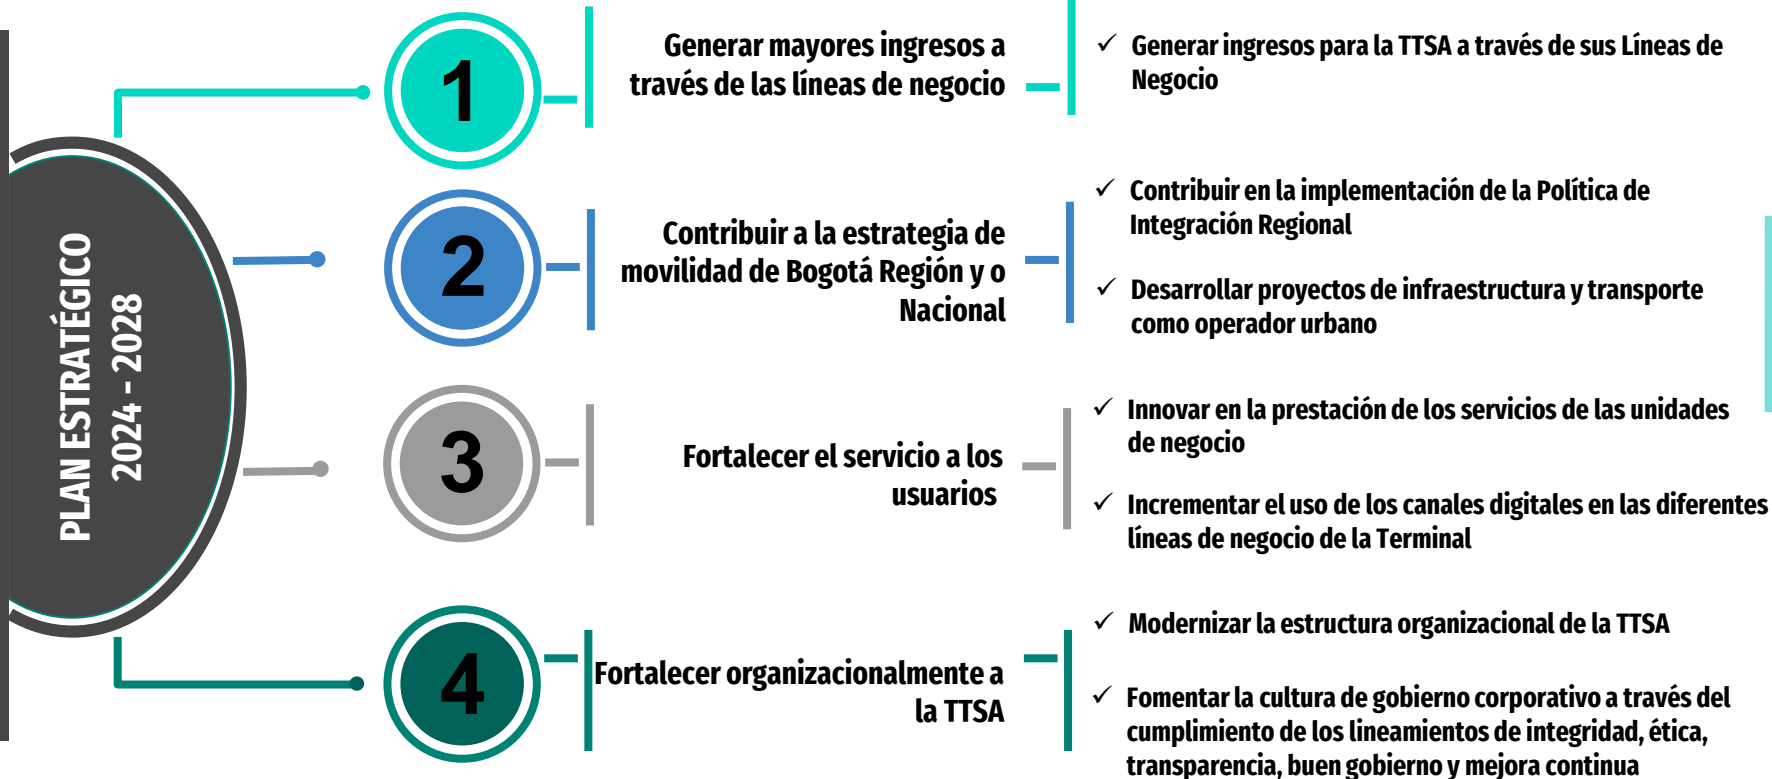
PLAN ESTRATÉGICO
2024 - 2028

1

Generar mayores ingresos a través de las líneas de negocio

✓ Generar ingresos para la TTSA a través de sus Líneas de Negocio

2

Contribuir a la estrategia de movilidad de Bogotá Región y o Nacional

✓ Contribuir en la implementación de la Política de Integración Regional

✓ Desarrollar proyectos de infraestructura y transporte como operador urbano

3

Fortalecer el servicio a los usuarios

✓ Innovar en la prestación de los servicios de las unidades de negocio

✓ Incrementar el uso de los canales digitales en las diferentes líneas de negocio de la Terminal

4

Fortalecer organizacionalmente a la TTSA

✓ Modernizar la estructura organizacional de la TTSA

✓ Fomentar la cultura de gobierno corporativo a través del cumplimiento de los lineamientos de integridad, ética, transparencia, buen gobierno y mejora continua